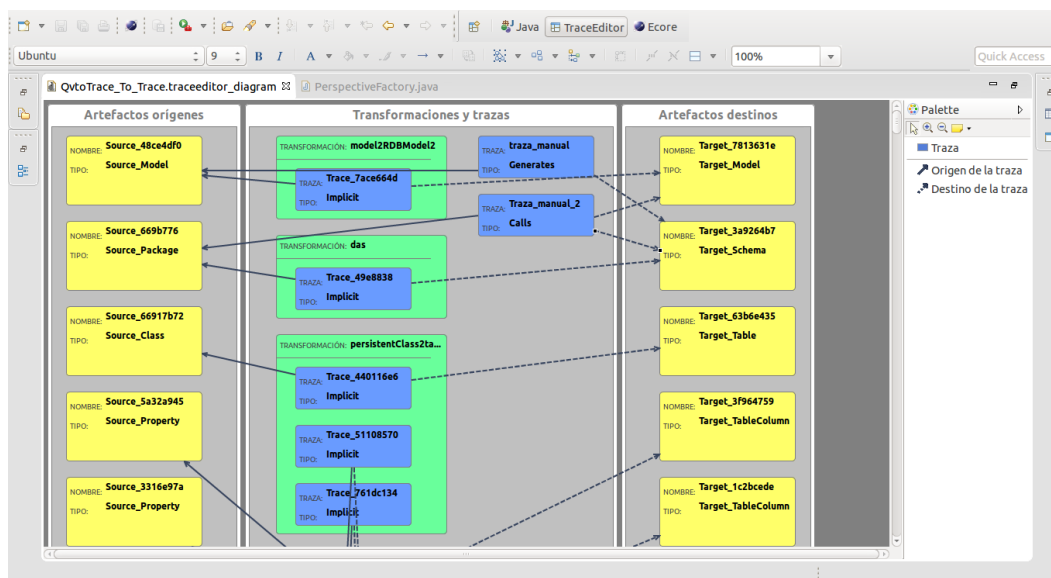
Java TraceEditor Ecore

Ubuntu 9 B I A 100% Quick Access

QvtoTrace_To_Trace.traceeditor_diagram PerspectiveFactory.java

Artefactos orígenes

NOMBRE: Source_48ce4df0
TIPO: Source_Model

NOMBRE: Source_669b776
TIPO: Source_Package

NOMBRE: Source_66917b72
TIPO: Source_Class

NOMBRE: Source_5a32a945
TIPO: Source_Property

NOMBRE: Source_3316e97a
TIPO: Source_Property

Transformaciones y trazas

TRANSFORMACIÓN: model2RDBModel2
TRAZA: Trace_7ace664d
TIPO: Implicit

TRAZA: traza_manual
TIPO: Generates

TRAZA: Traza_manual_2
TIPO: Calls

TRANSFORMACIÓN: das
TRAZA: Trace_49e8838
TIPO: Implicit

TRANSFORMACIÓN: persistentClass2ta...
TRAZA: Trace_440116e6
TIPO: Implicit

TRAZA: Trace_51108570
TIPO: Implicit

TRAZA: Trace_761dc134
TIPO: Implicit

Artefactos destinos

NOMBRE: Target_7813631e
TIPO: Target_Model

NOMBRE: Target_3a9264b7
TIPO: Target_Schema

NOMBRE: Target_63b6e435
TIPO: Target_Table

NOMBRE: Target_3f964759
TIPO: Target_TableColumn

NOMBRE: Target_1c2bcede
TIPO: Target_TableColumn

Palette
Traza
Origen de la traza
Destino de la traza